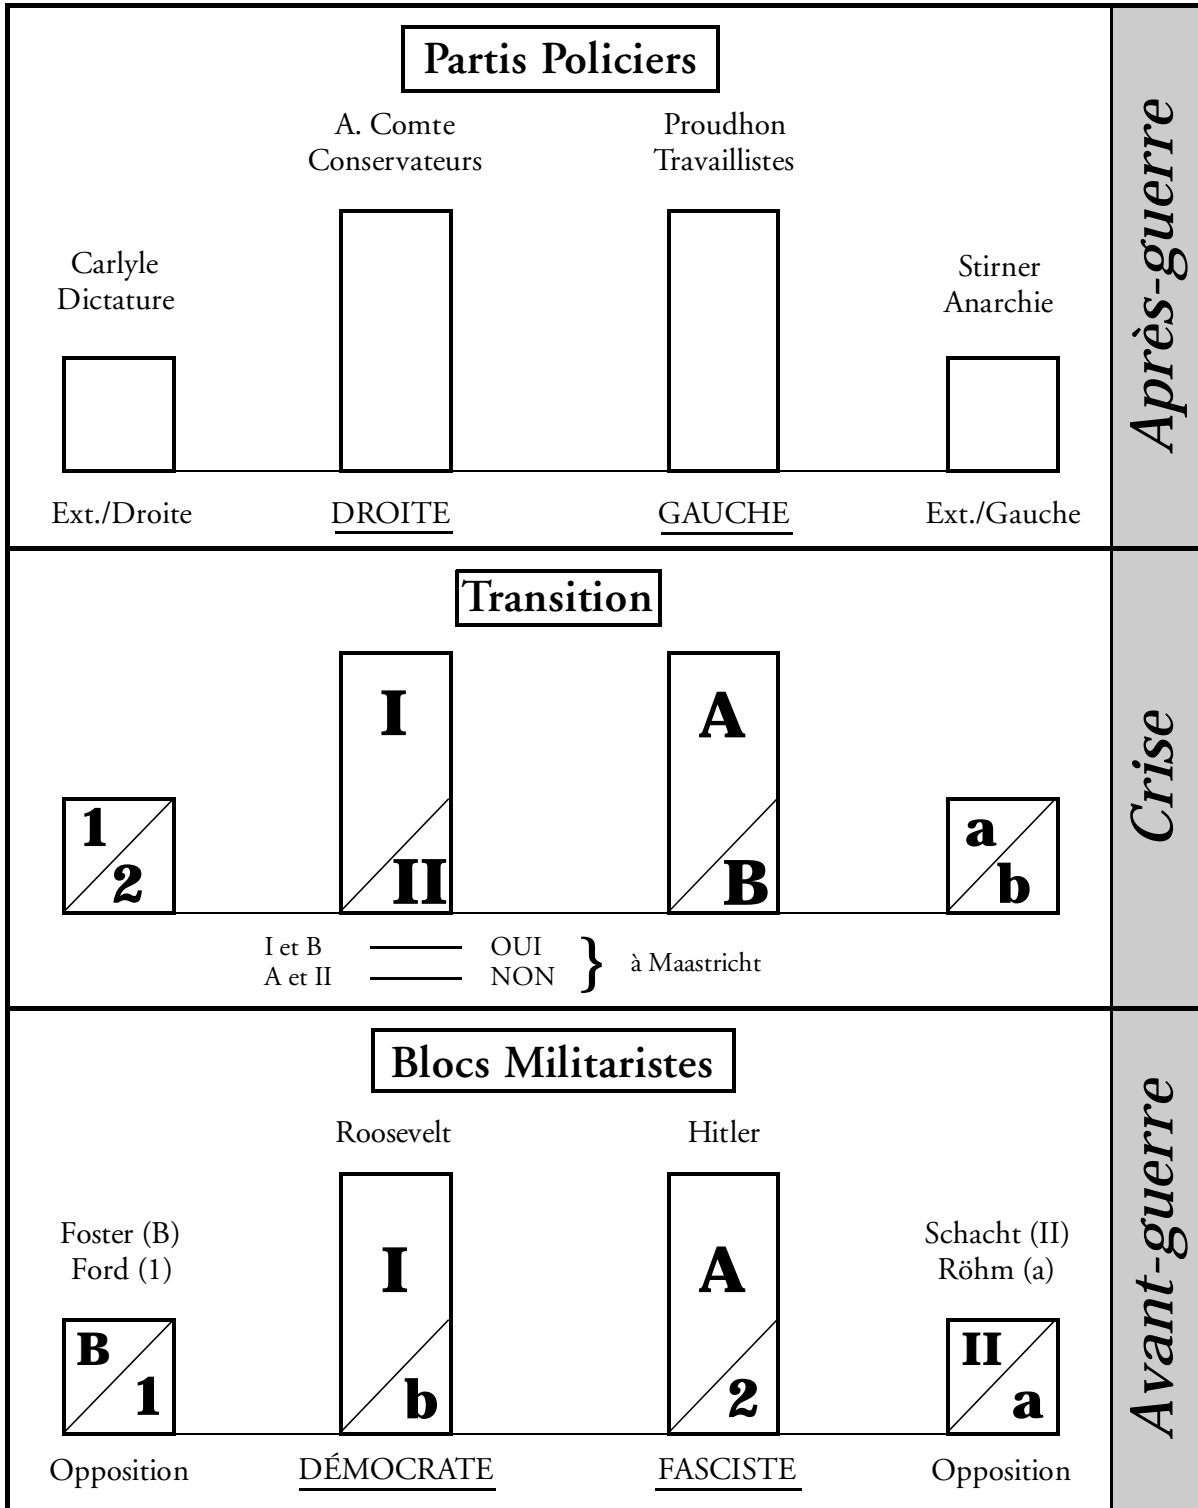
Partis Policiers

A. Comte
Conservateurs

Proudhon
Travaillistes

Carlyle
Dictature

Stirner
Anarchie

Ext./Droite

DROITE

GAUCHE

Ext./Gauche

Après-guerre

Transition

I

II

A

B

1
2

a
b

I et B —— OUI
A et II —— NON
} à Maastricht

Crise

Blocs Militaristes

Roosevelt

Hitler

Foster (B)
Ford (1)

Schacht (II)
Röhm (a)

I

b

A

2

B
1

II
a

Opposition

DÉMOCRATE

FASCISTE

Opposition

Avant-guerre